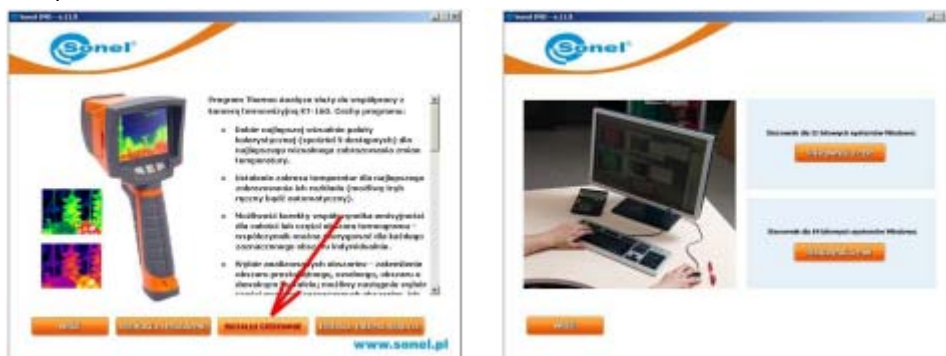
Sonel IPD - v.1.1.0

Sonel

Program Thermo Analyze służy do współpracy z kamerą termowizyjną KT-160. Cechy programu:

Dobór najlepszej wizualnie palety kolorystycznej (spośród 9 dostępnych) dla najlepszego wizualnego zobrazowania zmian temperatury.

Ustalenie zakresu temperatur dla najlepszego zobrazowania ich rozkładu (możliwy tryb ręczny bądź automatyczny).

Możliwość korekty współczynnika emisyjności dla całości lub części obszaru termogramu - współczynnik możliwy do ustawienia dla każdego zaznaczonego obszaru indywidualnie.

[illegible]

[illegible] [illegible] Instalacja sterowników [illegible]

www.sonel.pl

Sonel IPD - v.1.1.0

Sonel

Sterownik dla 32 bitowych systemów Windows:

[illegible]

Sterownik dla 64 bitowych systemów Windows:

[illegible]

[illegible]